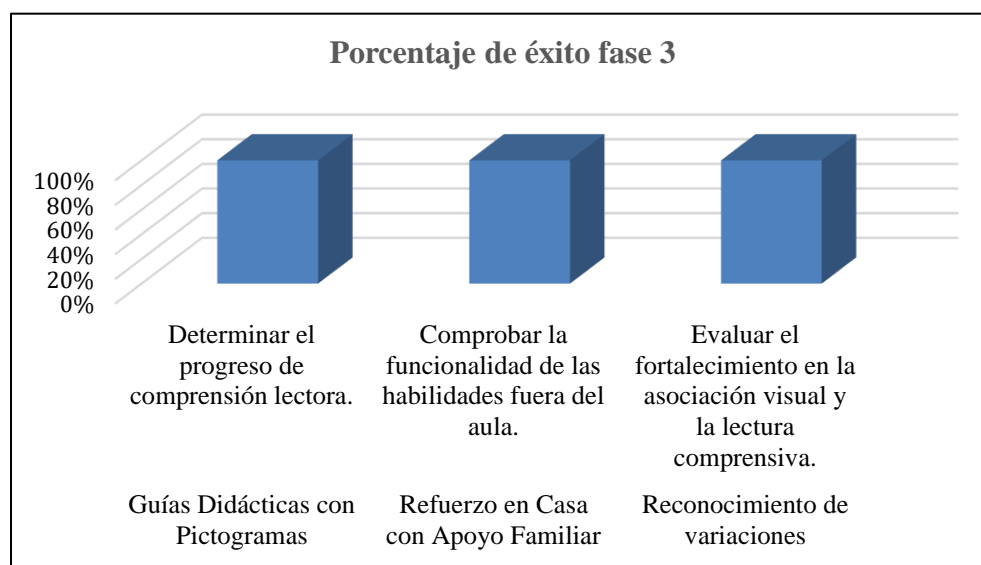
Porcentaje de éxito fase 3

100%
80%
60%
40%
20%
0%

Determinar el progreso de comprensión lectora.

Comprobar la funcionalidad de las habilidades fuera del aula.

Evaluar el fortalecimiento en la asociación visual y la lectura comprensiva.

Guías Didácticas con Pictogramas

Refuerzo en Casa con Apoyo Familiar

Reconocimiento de variaciones